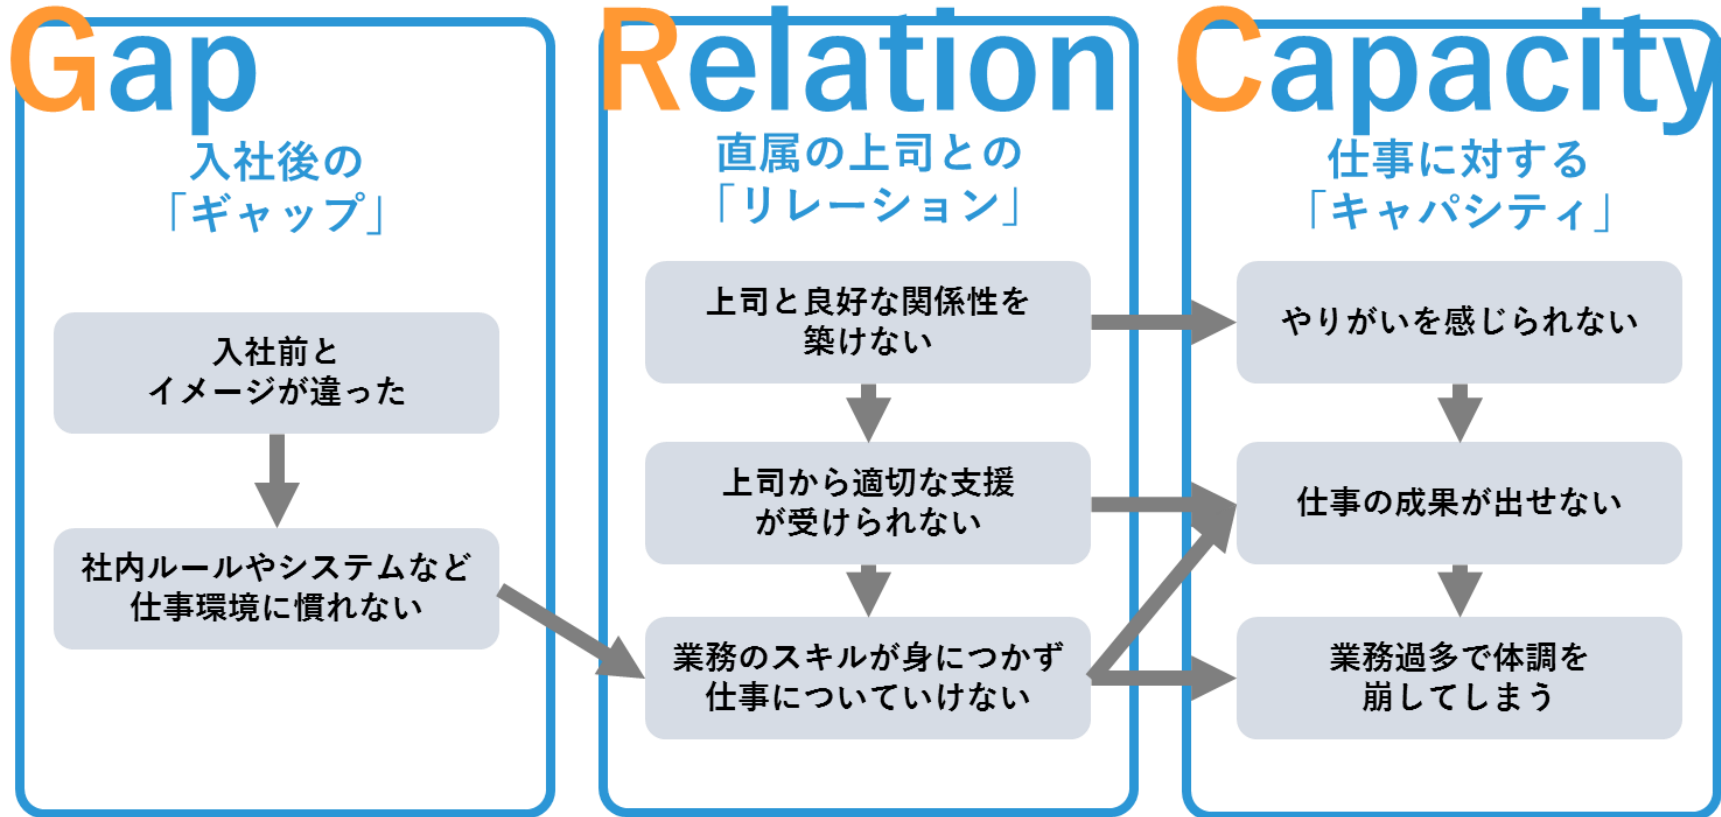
Gap
入社後の
「ギャップ」

入社前と
イメージが違った

社内ルールやシステムなど
仕事環境に慣れない

Relation
直属の上司との
「リレーション」

上司と良好な関係性を
築けない

上司から適切な支援
が受けられない

業務のスキルが身につかず
仕事についていけない

Capacity
仕事に対する
「キャパシティ」

やりがいを感じられない

仕事の成果が出せない

業務過多で体調を
崩してしまう